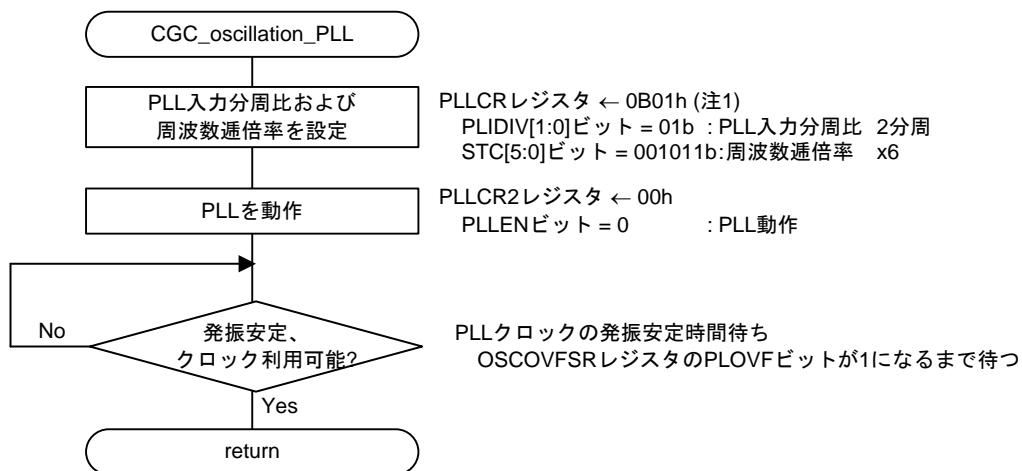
CGC_oscillation_PLL

PLL入力分周比および周波数逓倍率を設定

PLLCRレジスタ ← 0B01h (注1)
PLIDIV[1:0]ビット = 01b : PLL入力分周比 2分周
STC[5:0]ビット = 001011b:周波数逓倍率 x6

PLLを動作

PLLCR2レジスタ ← 00h
PLLENビット = 0 : PLL動作

No

発振安定、クロック利用可能?

PLLクロックの発振安定時間待ち
OSCOVFSRレジスタのPLOVFビットが1になるまで待つ

Yes

return